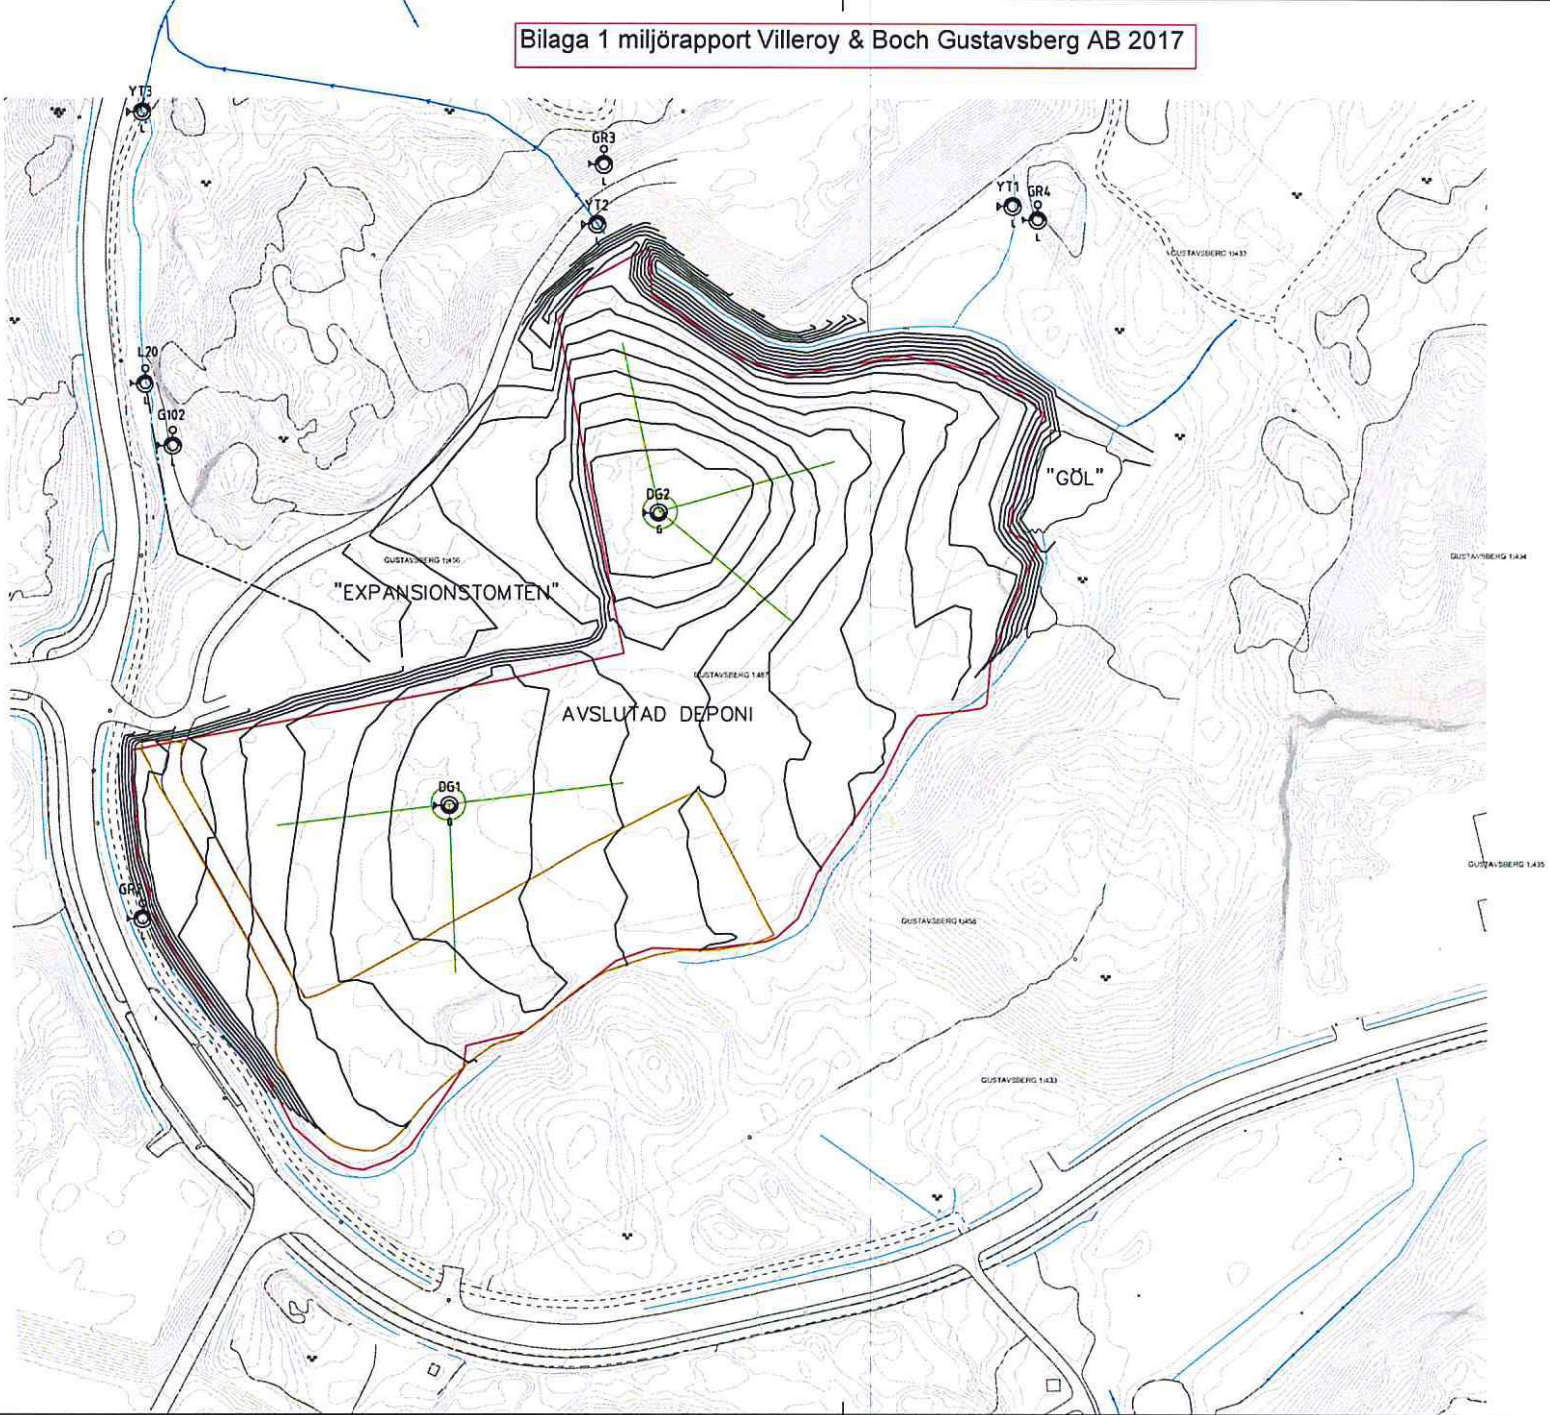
Bilaga 1 miljörapport Villeroy & Boch Gustavsberg AB 2017

YT3
L

GR3
L

YT2

YT1
L

GR4
L

GUSTAVSBERG 1:433

L20

G102
L

"GÖL"

DG2
G

GUSTAVSBERG 1:456

"EXPANSIONSTOMTEN"

GUSTAVSBERG 1:434

GUSTAVSBERG 1:487

AVSLUTAD DEPONI

DG1
G

GR2

GUSTAVSBERG 1:435

GUSTAVSBERG 1:456

GUSTAVSBERG 1:433